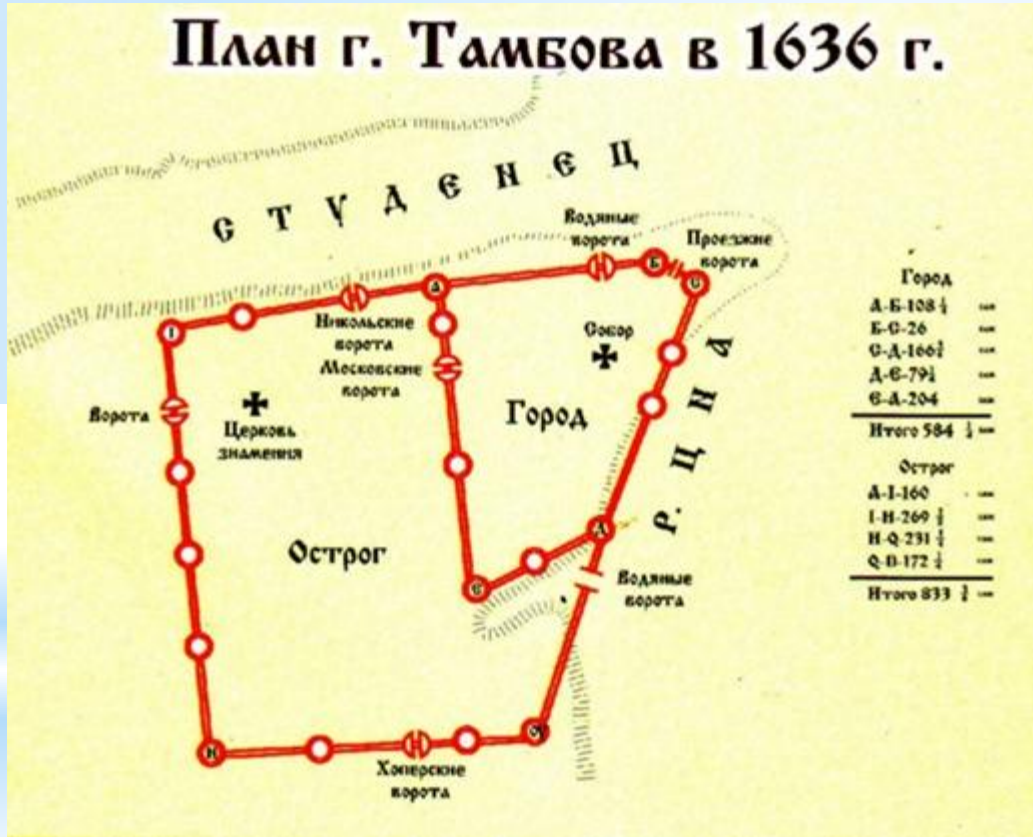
План г. Тамбова в 1636 г.

Студенец

Водяные ворота

Проезжие ворота

Никольские ворота Московские ворота

Собор

Ворота

Церковь знамения

Город

Острог

Водяные ворота

Хоперские ворота

Рцна

Город
А-Б-108 $\frac{1}{4}$ —
Б-С-26 —
С-Д-166$\frac{3}{4}$ —
Д-Є-79$\frac{1}{4}$ —
Є-А-204 —
Итого 584 $\frac{1}{4}$ —

Острог
А-I-160 —
I-Н-269 $\frac{1}{2}$ —
Н-Q-231 $\frac{1}{2}$ —
Q-В-172 $\frac{1}{2}$ —
Итого 833 $\frac{1}{2}$ —